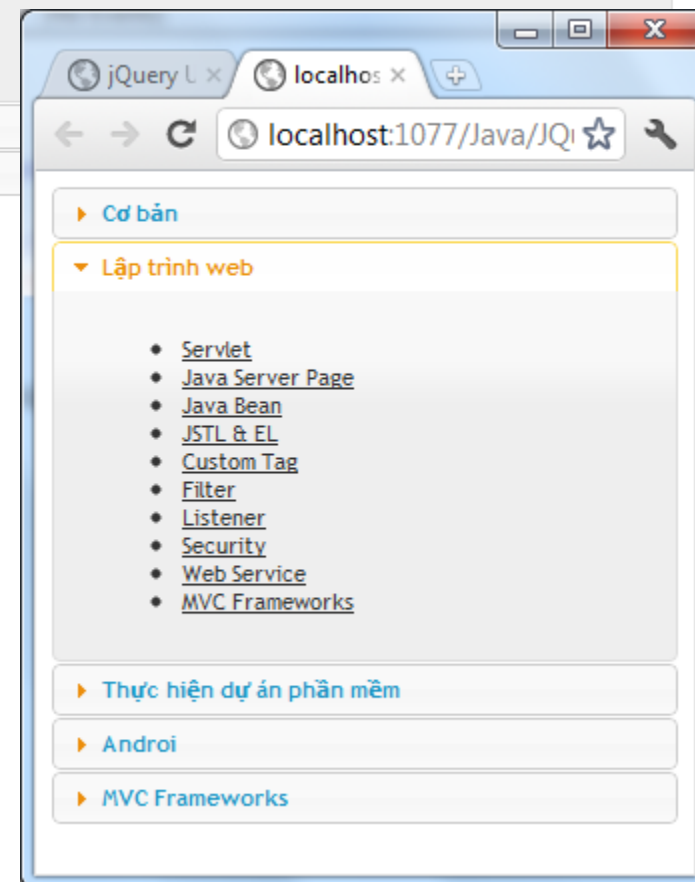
jQuery U
localhos

localhost:1077/Java/JQ

Cơ bản

Lập trình web

- Servlet
- Java Server Page
- Java Bean
- JSTL & EL
- Custom Tag
- Filter
- Listener
- Security
- Web Service
- MVC Frameworks

Thực hiện dự án phần mềm

Androi

MVC Frameworks